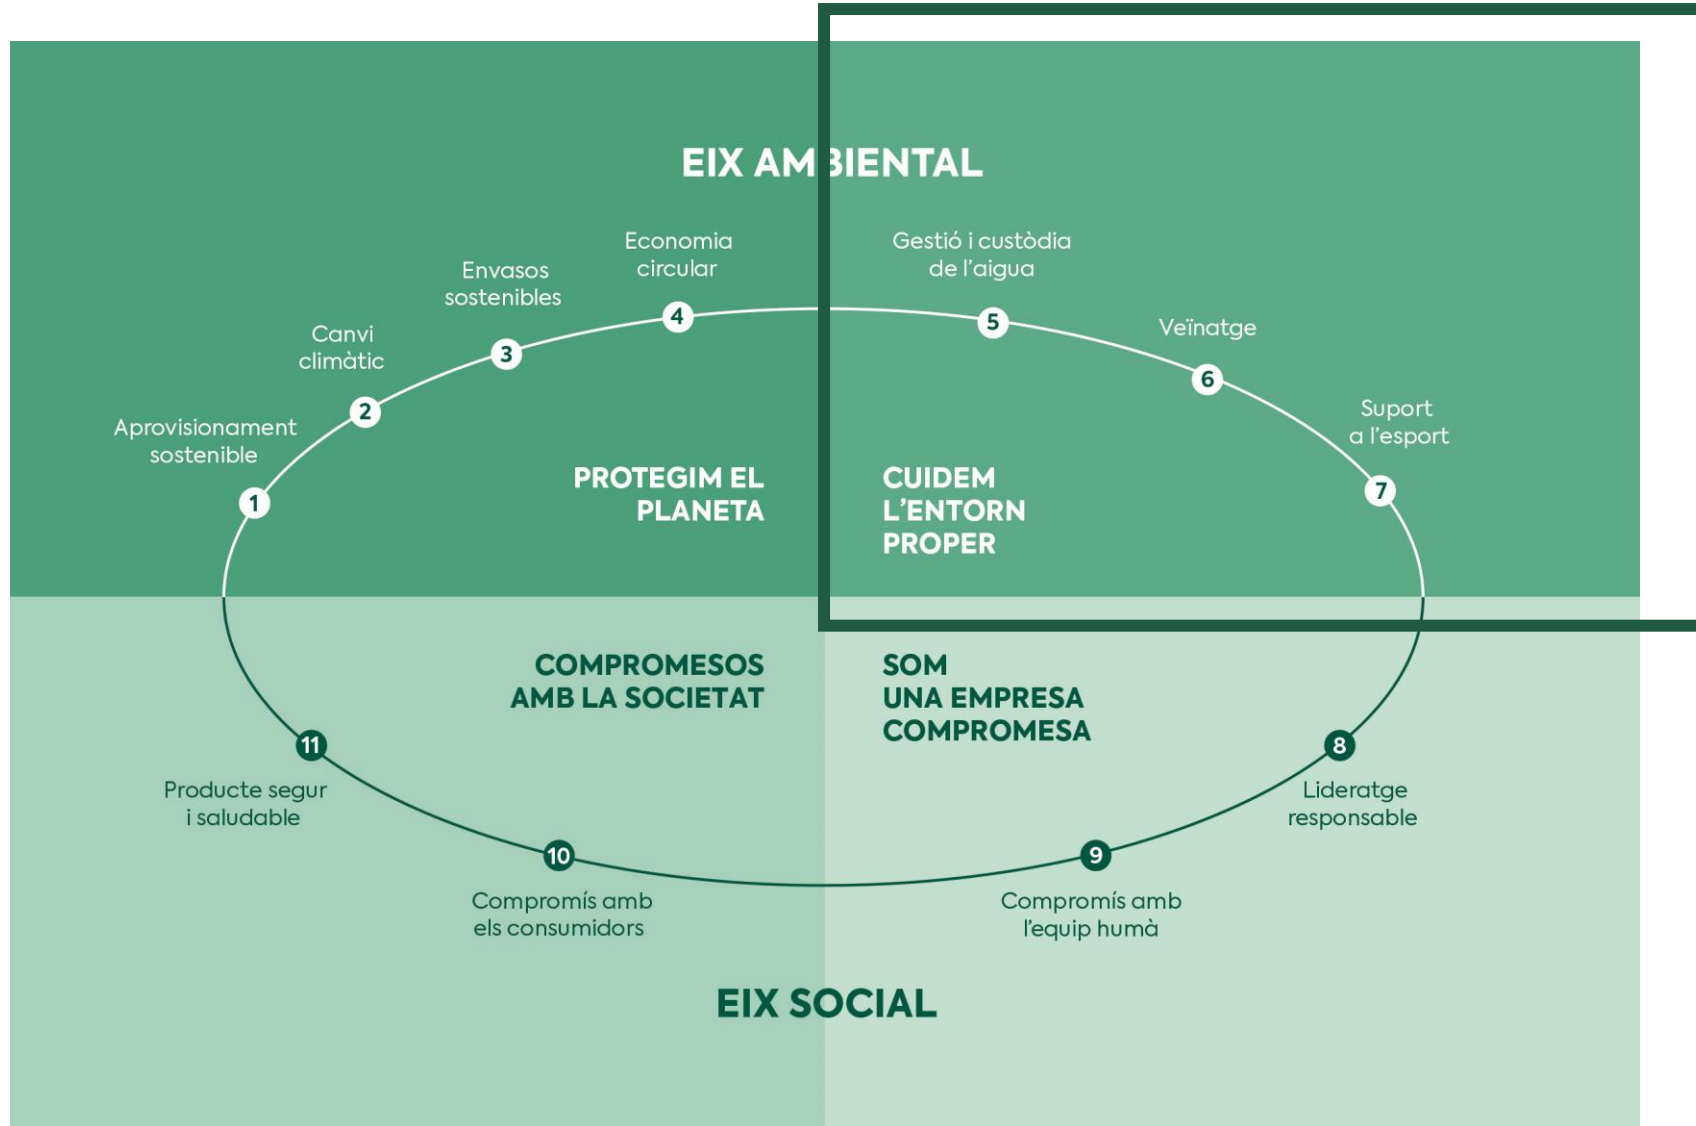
EIX AM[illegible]IENTAL

Economia circular

Gestió i custòdia de l'aigua

Envasos sostenibles

Canvi climàtic

Veïnatge

Aprovisionament sostenible

Suport a l'esport

4

5

3

6

2

1

7

PROTEGIM EL PLANETA

CUIDEM L'ENTORN PROPER

COMPROMESOS AMB LA SOCIETAT

SOM UNA EMPRESA COMPROMESA

11

8

Producte segur i saludable

Lideratge responsable

10

9

Compromís amb els consumidors

Compromís amb l'equip humà

EIX SOCIAL